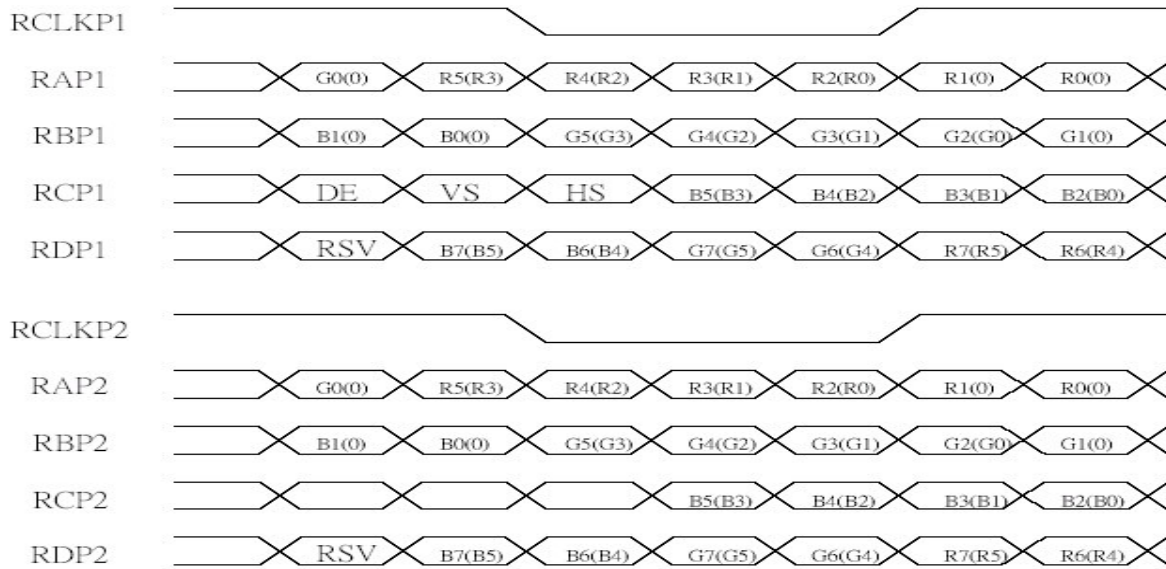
RCLKP1

RAP1 G0(0) R5(R3) R4(R2) R3(R1) R2(R0) R1(0) R0(0)

RBP1 B1(0) B0(0) G5(G3) G4(G2) G3(G1) G2(G0) G1(0)

RCP1 DE VS HS B5(B3) B4(B2) B3(B1) B2(B0)

RDP1 RSV B7(B5) B6(B4) G7(G5) G6(G4) R7(R5) R6(R4)

RCLKP2

RAP2 G0(0) R5(R3) R4(R2) R3(R1) R2(R0) R1(0) R0(0)

RBP2 B1(0) B0(0) G5(G3) G4(G2) G3(G1) G2(G0) G1(0)

RCP2 B5(B3) B4(B2) B3(B1) B2(B0)

RDP2 RSV B7(B5) B6(B4) G7(G5) G6(G4) R7(R5) R6(R4)